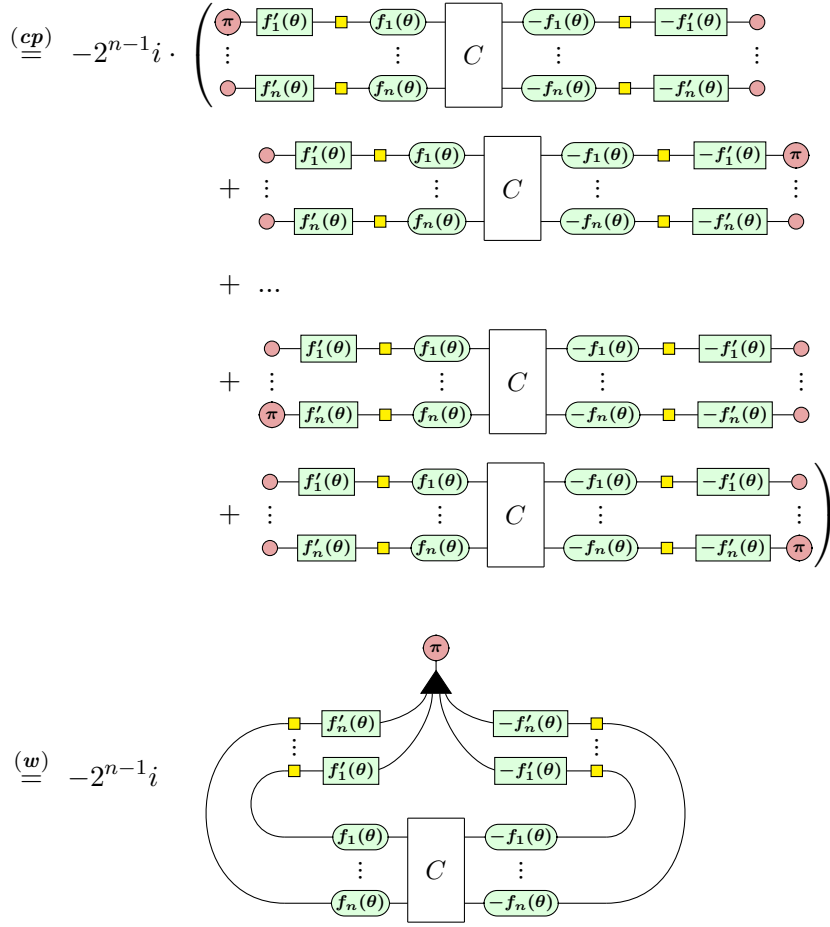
$\overset{(cp)}{=}$ $-2^{n-1}i \cdot$ ( $\pi$ $f_1'(\theta)$ $f_1(\theta)$ $C$ $-f_1(\theta)$ $-f_1'(\theta)$
⋮ ⋮ ⋮ ⋮
$f_n'(\theta)$ $f_n(\theta)$ $-f_n(\theta)$ $-f_n'(\theta)$

+ $f_1'(\theta)$ $f_1(\theta)$ $C$ $-f_1(\theta)$ $-f_1'(\theta)$ $\pi$
⋮ ⋮ ⋮ ⋮
$f_n'(\theta)$ $f_n(\theta)$ $-f_n(\theta)$ $-f_n'(\theta)$

+ ...

+ $f_1'(\theta)$ $f_1(\theta)$ $C$ $-f_1(\theta)$ $-f_1'(\theta)$
⋮ ⋮ ⋮ ⋮
$\pi$ $f_n'(\theta)$ $f_n(\theta)$ $-f_n(\theta)$ $-f_n'(\theta)$

+ $f_1'(\theta)$ $f_1(\theta)$ $C$ $-f_1(\theta)$ $-f_1'(\theta)$
⋮ ⋮ ⋮ ⋮
$f_n'(\theta)$ $f_n(\theta)$ $-f_n(\theta)$ $-f_n'(\theta)$ $\pi$ )

$\pi$

$\overset{(w)}{=}$ $-2^{n-1}i$ $f_n'(\theta)$ $-f_n'(\theta)$
⋮ ⋮
$f_1'(\theta)$ $-f_1'(\theta)$
$f_1(\theta)$ $C$ $-f_1(\theta)$
⋮ ⋮
$f_n(\theta)$ $-f_n(\theta)$